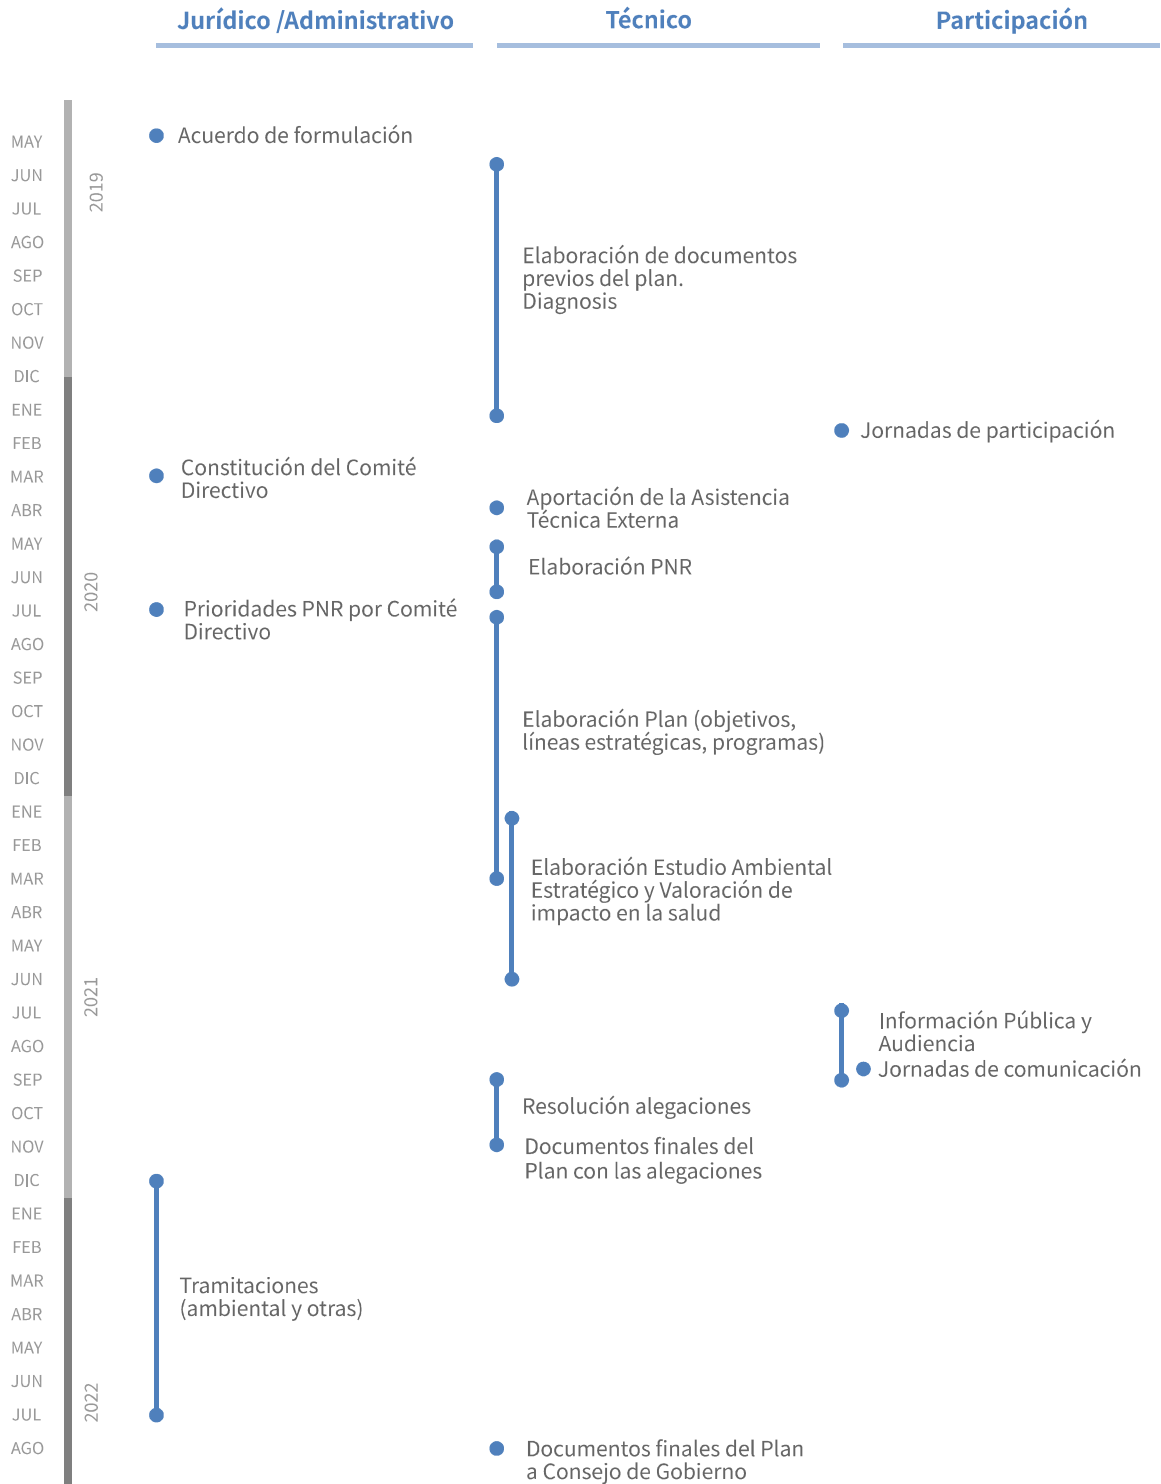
Jurídico /Administrativo

Técnico

Participación

MAY
JUN
JUL
AGO
SEP
OCT
NOV
DIC
2019

ENE
FEB
MAR
ABR
MAY
JUN
JUL
AGO
SEP
OCT
NOV
DIC
2020

ENE
FEB
MAR
ABR
MAY
JUN
JUL
AGO
SEP
OCT
NOV
DIC
2021

ENE
FEB
MAR
ABR
MAY
JUN
JUL
AGO
2022

Acuerdo de formulación

Elaboración de documentos previos del plan. Diagnosis

Jornadas de participación

Constitución del Comité Directivo

Aportación de la Asistencia Técnica Externa

Elaboración PNR

Prioridades PNR por Comité Directivo

Elaboración Plan (objetivos, líneas estratégicas, programas)

Elaboración Estudio Ambiental Estratégico y Valoración de impacto en la salud

Información Pública y Audiencia

Jornadas de comunicación

Resolución alegaciones

Documentos finales del Plan con las alegaciones

Tramitaciones (ambiental y otras)

Documentos finales del Plan a Consejo de Gobierno